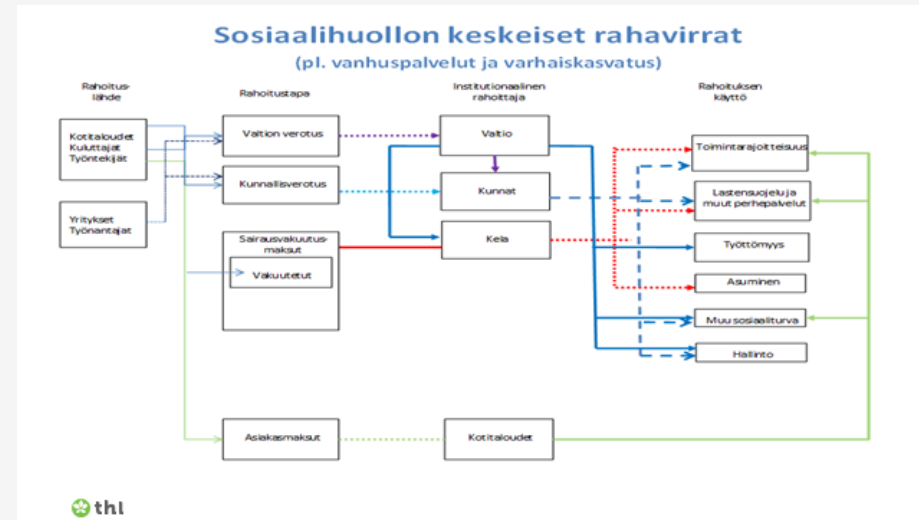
Sosiaalihuollon keskeiset rahavirrat
(pl. vanhuspalvelut ja varhaiskasvatus)

Rahoitus-lähde

Rahoitustapa

Institutionaalinen rahoittaja

Rahoituksen käyttö

Kotitaloudet
Kuluttajat
Työntekijät

Yritykset
Työnantajat

Valtion verotus

Kunnallisverotus

Sairausvakuutus-maksut

Vakuutetut

Asiakasmaksut

Valtio

Kunnat

Kela

Kotitaloudet

Toimintarajoitteisuus

Lastensuojelu ja muut perhepalvelut

Työttömyys

Asuminen

Muu sosiaaliturva

Hallinto

thl